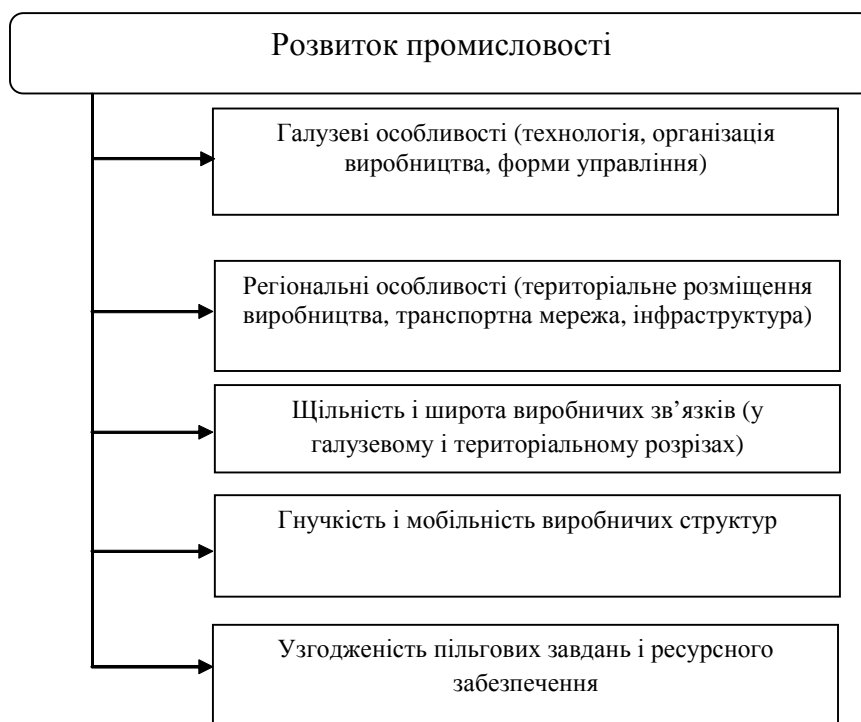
Розвиток промисловості

Галузеві особливості (технологія, організація виробництва, форми управління)

Регіональні особливості (територіальне розміщення виробництва, транспортна мережа, інфраструктура)

Щільність і широта виробничих зв'язків (у галузевому і територіальному розрізах)

Гнучкість і мобільність виробничих структур

Узгодженість пільгових завдань і ресурсного забезпечення